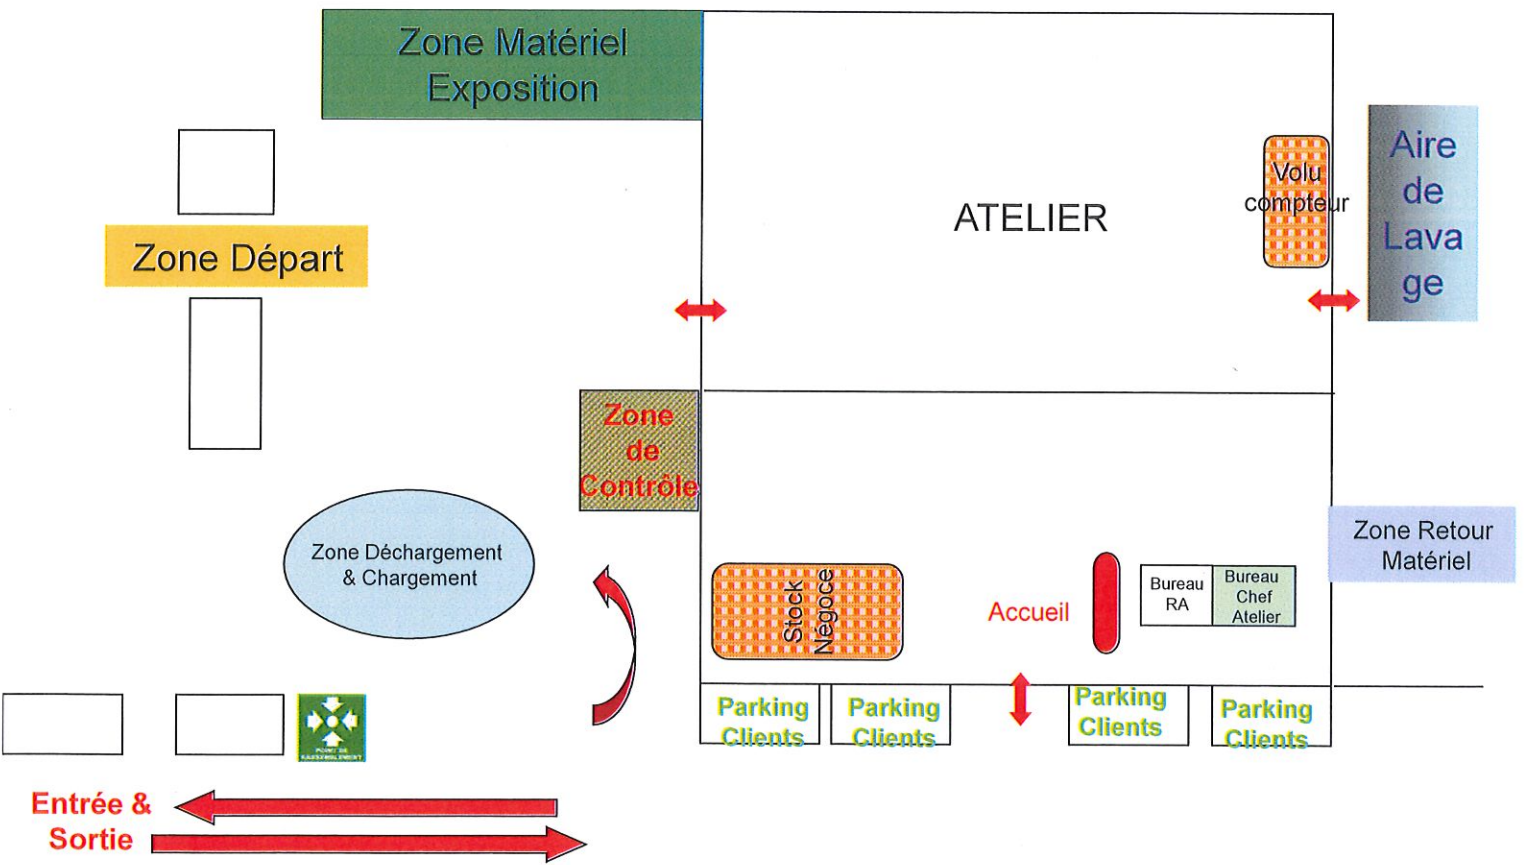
Zone Matériel Exposition

ATELIER

Volu compteur

Aire de Lava ge

Zone Départ

Zone de Contrôle

Zone Retour Matériel

Zone Déchargement & Chargement

Stock Négoce

Accueil

Bureau RA

Bureau Chef Atelier

Parking Clients

Parking Clients

Parking Clients

Parking Clients

POINT DE RASSEMBLEMENT

Entrée & Sortie